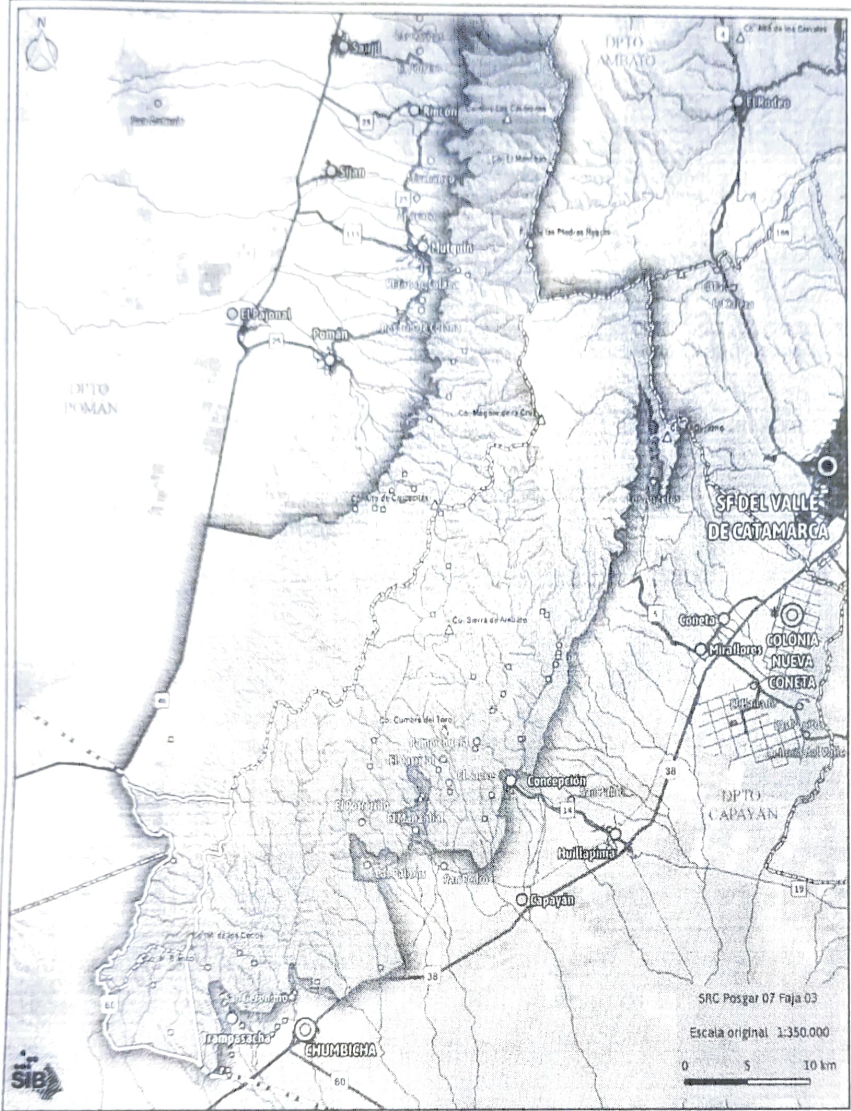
N

Saujil

DPTO AMBATO

Co. Alto de los Cerrales

El Rodeo

Rincón

Siján

Mutquín

El Pajonal

Pomán

DPTO POMAN

Cº Negro de la Cruz

SF DEL VALLE DE CATAMARCA

Coneta

Miraflores

COLONIA NUEVA CONETA

Cº Sierra de Ambato

Cº Cumbre del Toro

Concepción

DPTO CAPAYAN

Huillapima

Capayán

Tampasacha

CHUMBICHA

38

38

60

19

SRC Posgar 07 Faja 03

Escala original 1:350.000

0 5 10 km

SIB